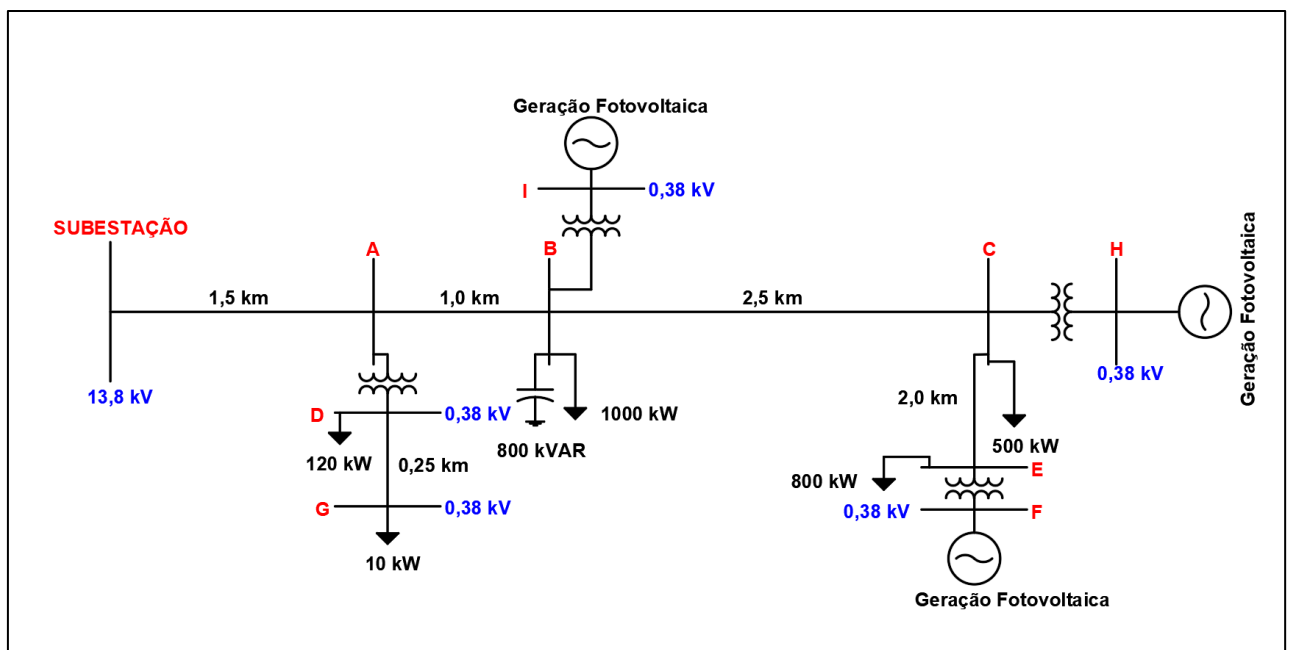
Geração Fotovoltaica

I

0,38 kV

SUBESTAÇÃO

A

B

C

H

Geração Fotovoltaica

1,5 km

1,0 km

2,5 km

13,8 kV

D

0,38 kV

800 kVAR

1000 kW

0,38 kV

2,0 km

500 kW

120 kW

0,25 km

G

0,38 kV

10 kW

800 kW

E

0,38 kV

F

Geração Fotovoltaica